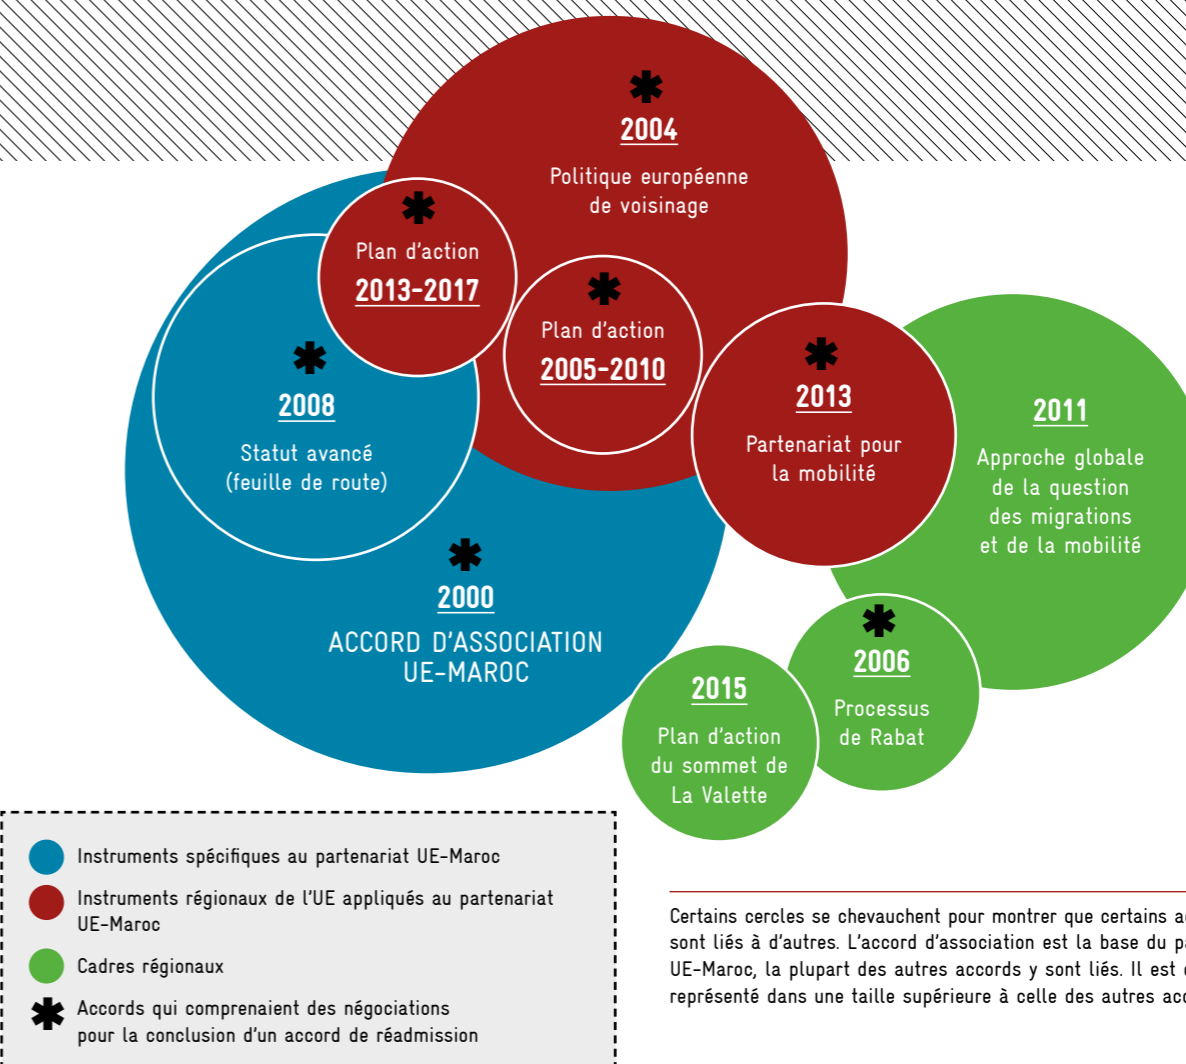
✱
2004
Politique européenne de voisinage

✱
Plan d'action
2013-2017

✱
Plan d'action
2005-2010

✱
2008
Statut avancé (feuille de route)

✱
2013
Partenariat pour la mobilité

2011
Approche globale de la question des migrations et de la mobilité

✱
2000
ACCORD D'ASSOCIATION UE-MAROC

✱
2006
Processus de Rabat

2015
Plan d'action du sommet de La Valette

Instruments spécifiques au partenariat UE-Maroc

Instruments régionaux de l'UE appliqués au partenariat UE-Maroc

Cadres régionaux

✱ Accords qui comprenaient des négociations pour la conclusion d'un accord de réadmission

Certains cercles se chevauchent pour montrer que certains a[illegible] sont liés à d'autres. L'accord d'association est la base du p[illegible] UE-Maroc, la plupart des autres accords y sont liés. Il est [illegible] représenté dans une taille supérieure à celle des autres acc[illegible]